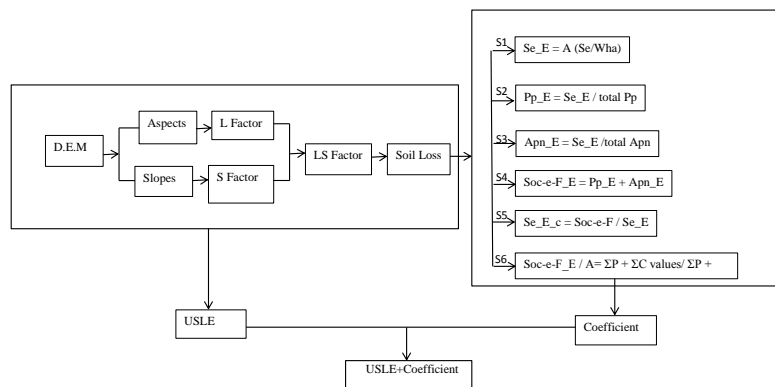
D.E.M

Aspects

Slopes

L Factor

S Factor

LS Factor

Soil Loss

S1 Se_E = A (Se/Wha)

S2 Pp_E = Se_E / total Pp

S3 Apn_E = Se_E /total Apn

S4 Soc-e-F_E = Pp_E + Apn_E

S5 Se_E_c = Soc-e-F / Se_E

S6 Soc-e-F_E / A= ΣP + ΣC values/ ΣP +

USLE

Coefficient

USLE+Coefficient